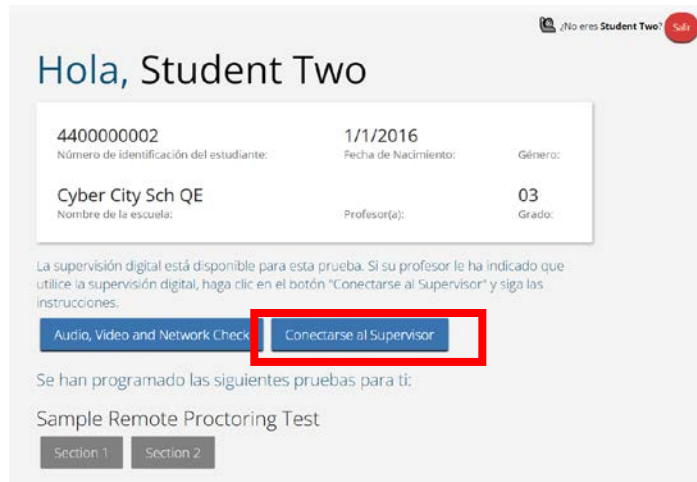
¿No eres Student Two? Salir

Hola, Student Two

4400000002
Número de identificación del estudiante:

1/1/2016
Fecha de Nacimiento:

Género:

Cyber City Sch QE
Nombre de la escuela:

Profesor(a):

03
Grado:

La supervisión digital está disponible para esta prueba. Si su profesor le ha indicado que utilice la supervisión digital, haga clic en el botón "Conectarse al Supervisor" y siga las instrucciones.

Audio, Video and Network Check

Conectarse al Supervisor

Se han programado las siguientes pruebas para ti:

Sample Remote Proctoring Test

Section 1

Section 2